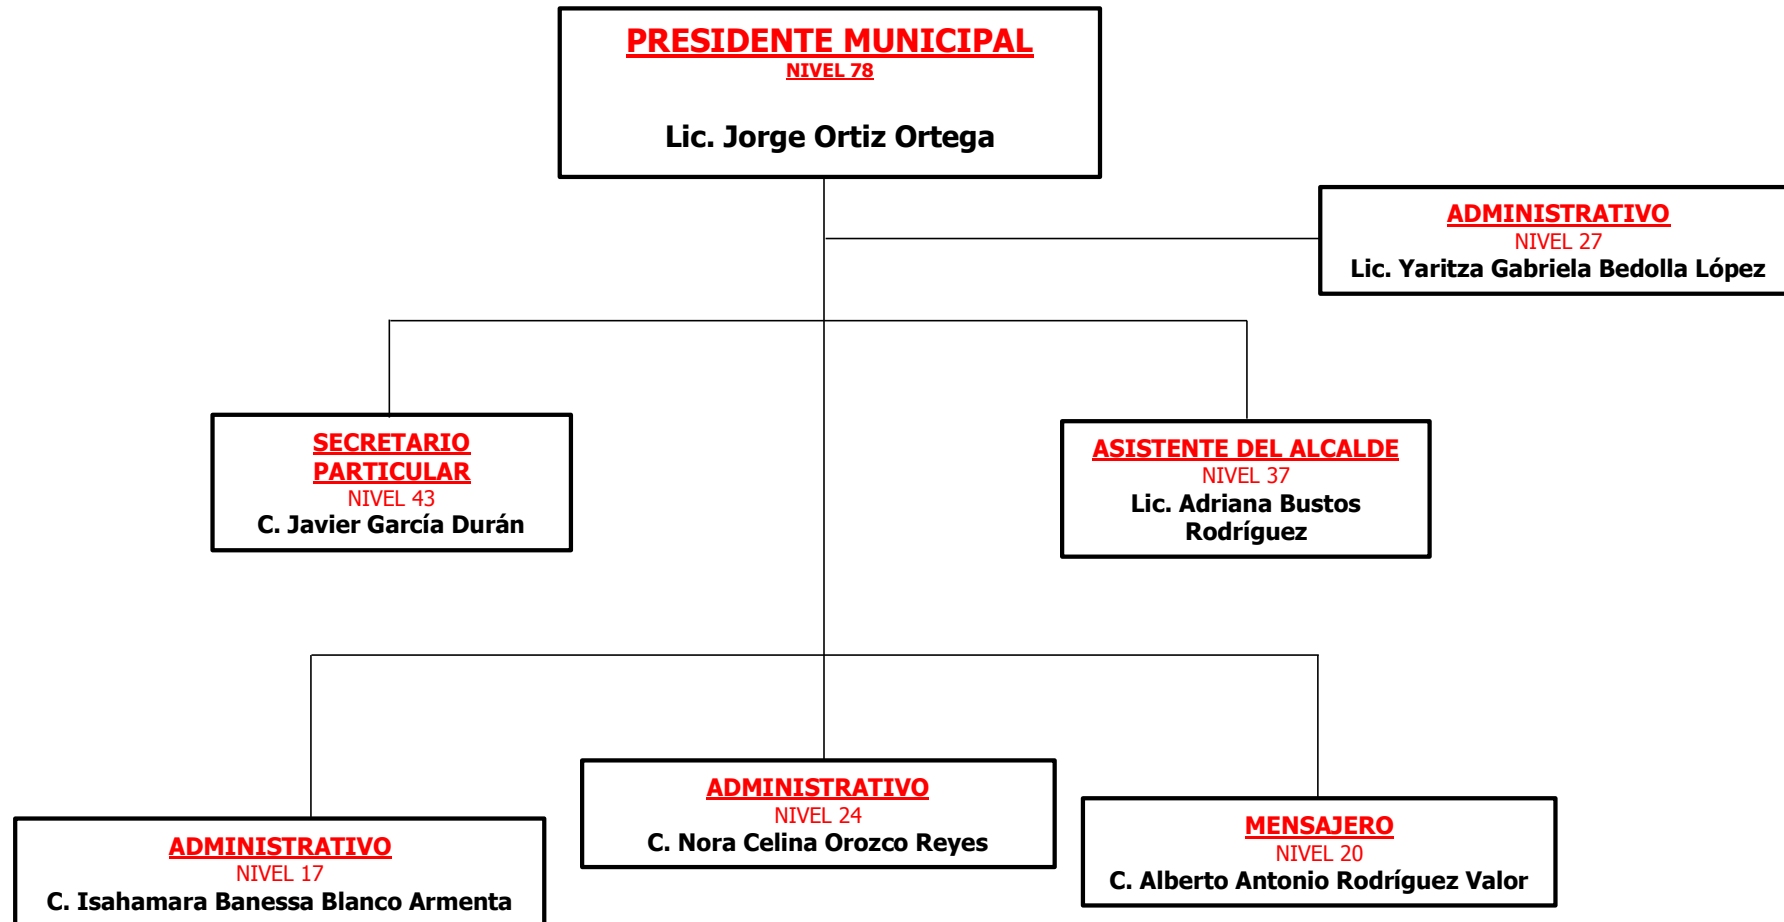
PRESIDENTE MUNICIPAL
NIVEL 78
Lic. Jorge Ortiz Ortega

ADMINISTRATIVO
NIVEL 27
Lic. Yaritza Gabriela Bedolla López

SECRETARIO PARTICULAR
NIVEL 43
C. Javier García Durán

ASISTENTE DEL ALCALDE
NIVEL 37
Lic. Adriana Bustos Rodríguez

ADMINISTRATIVO
NIVEL 17
C. Isahamara Banessa Blanco Armenta

ADMINISTRATIVO
NIVEL 24
C. Nora Celina Orozco Reyes

MENSAJERO
NIVEL 20
C. Alberto Antonio Rodríguez Valor